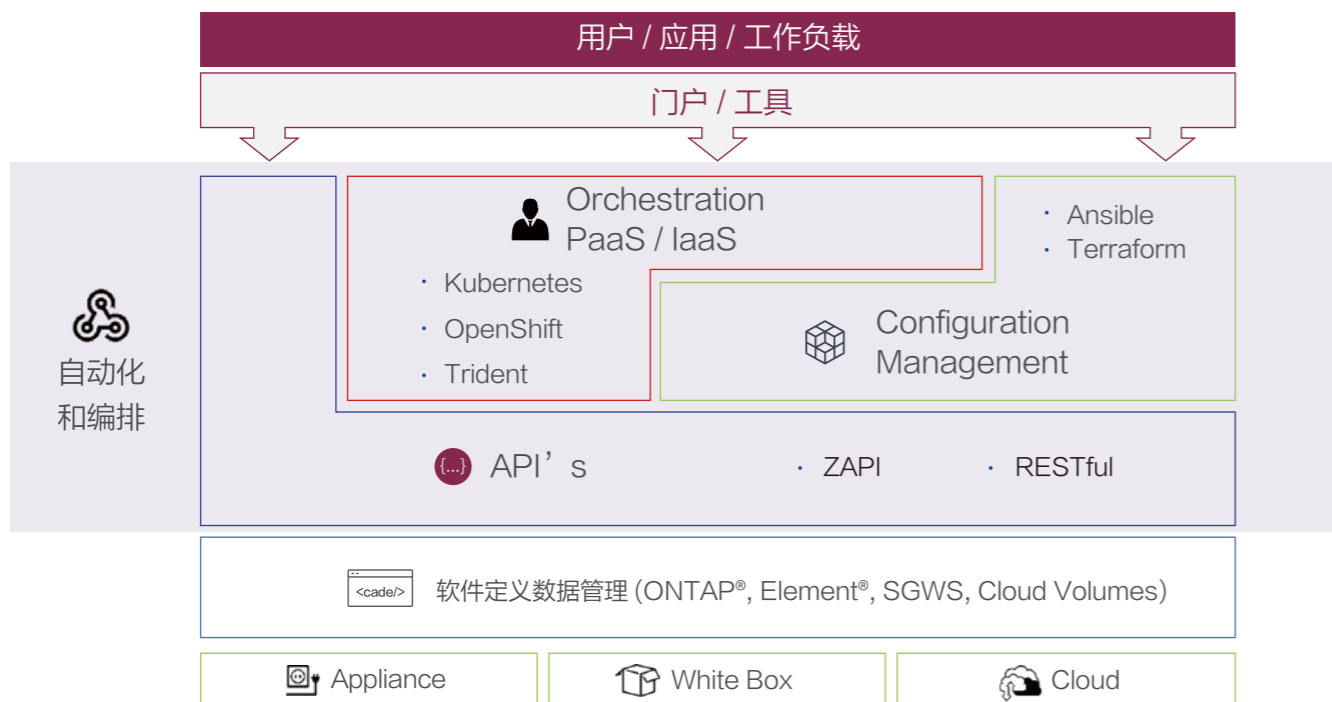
用户 / 应用 / 工作负载

门户 / 工具

Orchestration
PaaS / IaaS

· Kubernetes
· OpenShift
· Trident

· Ansible
· Terraform

Configuration
Management

自动化
和编排

{...} API’s

· ZAPI

· RESTful

<cade/>

软件定义数据管理 (ONTAP®, Element®, SGWS, Cloud Volumes)

Appliance

White Box

Cloud